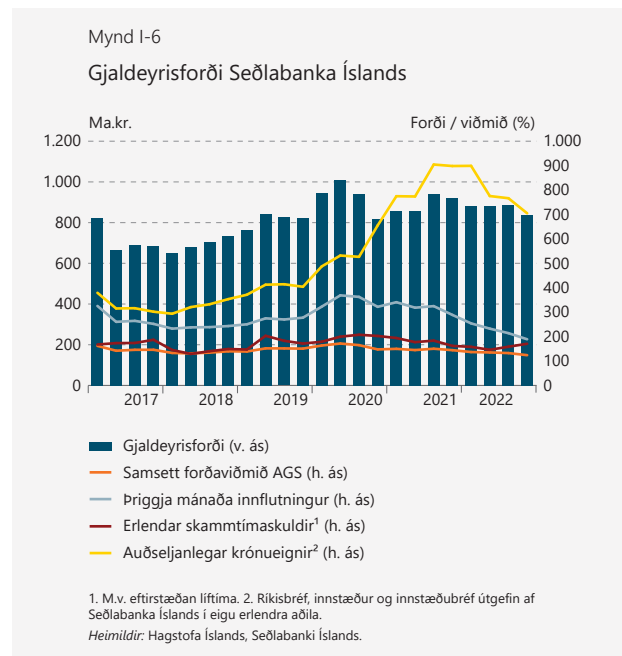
Mynd I-6

Gjaldeyrisforði Seðlabanka Íslands

Ma.kr.

Forði / viðmið (%)

1.200
1.000
800
600
400
200
0

1.000
900
800
700
600
500
400
300
200
100
0

2017 2018 2019 2020 2021 2022

Gjaldeyrisforði (v. ás)
Samsett forðaviðmið AGS (h. ás)
Þriggja mánaða innflutningur (h. ás)
Erlendar skammtímaskuldir$^1$ (h. ás)
Auðseljanlegar krónueignir$^2$ (h. ás)

1. M.v. eftirstæðan líftíma. 2. Ríkisbréf, innstæður og innstæðubréf útgefin af Seðlabanka Íslands í eigu erlendra aðila.

Heimildir: Hagstofa Íslands, Seðlabanki Íslands.